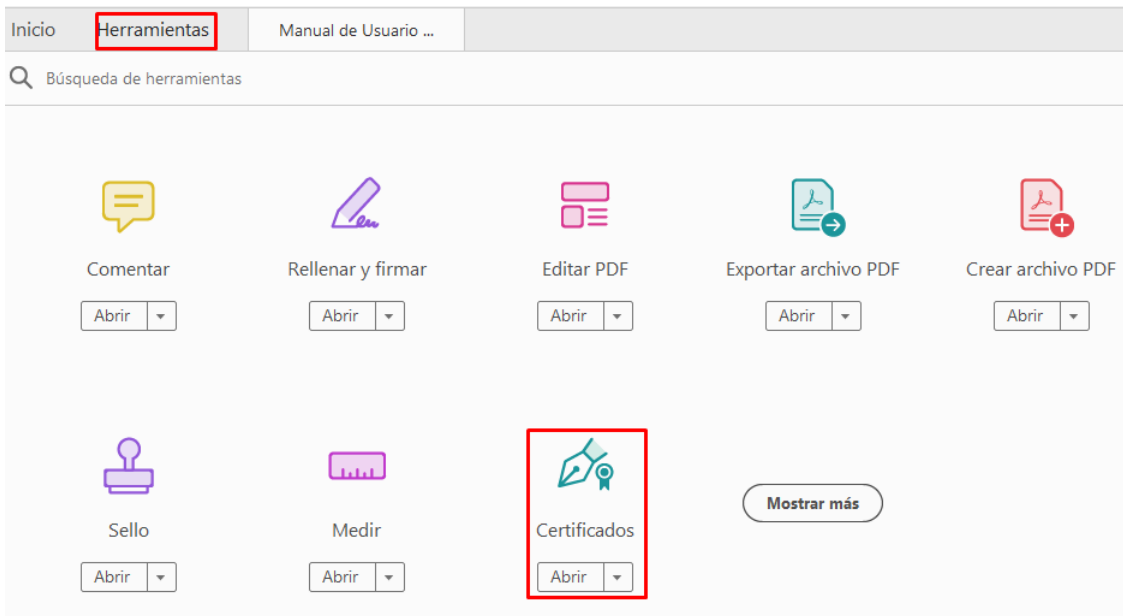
Inicio Herramientas Manual de Usuario ...

Búsqueda de herramientas

Comentar
Abrir

Rellenar y firmar
Abrir

Editar PDF
Abrir

Exportar archivo PDF
Abrir

Crear archivo PDF
Abrir

Sello
Abrir

Medir
Abrir

Certificados
Abrir

Mostrar más